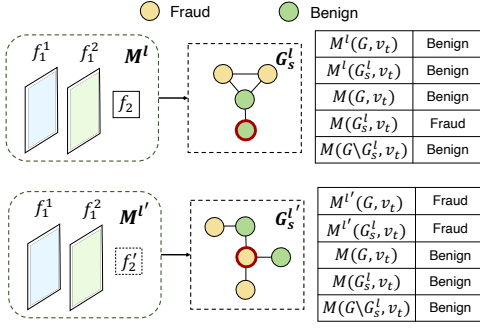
Fraud Benign

$f_1^1$ $f_1^2$ $\boldsymbol{M}^l$ $f_2$

$\boldsymbol{G}_s^l$

| $M^l(G, v_t)$ | Benign |
|---|---|
| $M^l(G_s^l, v_t)$ | Benign |
| $M(G, v_t)$ | Benign |
| $M(G_s^l, v_t)$ | Fraud |
| $M(G \backslash G_s^l, v_t)$ | Benign |

$f_1^1$ $f_1^2$ $\boldsymbol{M}^{l'}$ $f_2'$

$\boldsymbol{G}_s^{l'}$

| $M^{l'}(G, v_t)$ | Fraud |
|---|---|
| $M^{l'}(G_s^l, v_t)$ | Fraud |
| $M(G, v_t)$ | Benign |
| $M(G_s^l, v_t)$ | Benign |
| $M(G \backslash G_s^l, v_t)$ | Benign |